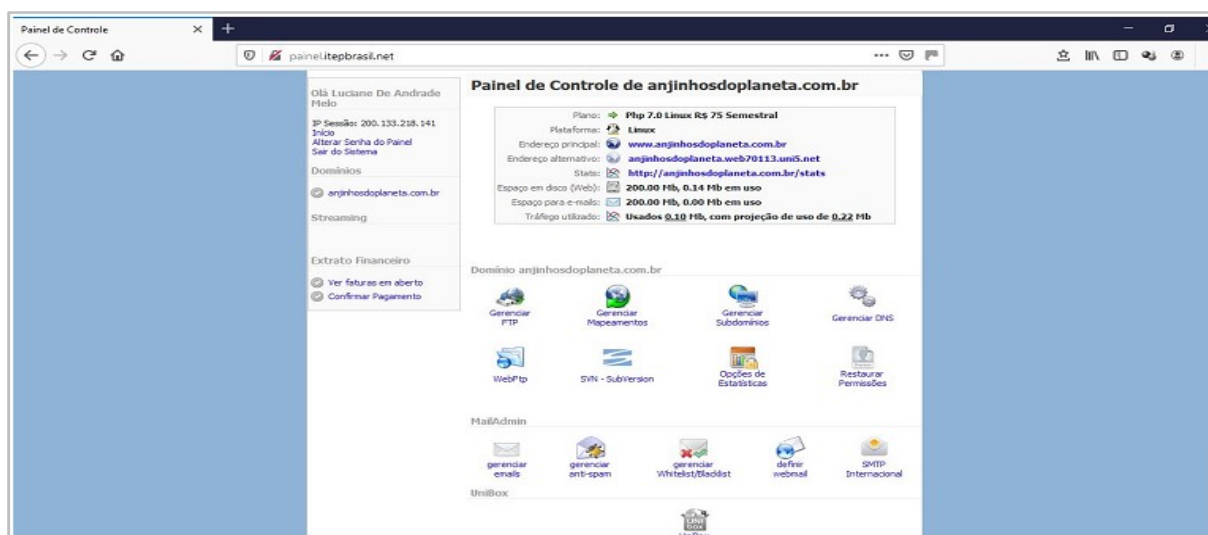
Painel de Controle ×
+
painel.itepbrasil.net
...

Olá Luciane De Andrade Melo

IP Sessão: 200.133.218.141
Início
Alterar Senha do Painel
Sair do Sistema

Domínios

anjinhosdoplaneta.com.br

Streaming

Extrato Financeiro

Ver faturas em aberto
Confirmar Pagamento

Painel de Controle de anjinhosdoplaneta.com.br

| | |
|---|---|
| Plano: | Php 7.0 Linux R$ 75 Semestral |
| Plataforma: | Linux |
| Endereço principal: | www.anjinhosdoplaneta.com.br |
| Endereço alternativo: | anjinhosdoplaneta.web70113.uni5.net |
| Stats: | http://anjinhosdoplaneta.com.br/stats |
| Espaço em disco (Web): | 200.00 Mb, 0.14 Mb em uso |
| Espaço para e-mails: | 200.00 Mb, 0.00 Mb em uso |
| Tráfego utilizado: | Usados 0.10 Mb, com projeção de uso de 0.22 Mb |

Domínio anjinhosdoplaneta.com.br

Gerenciar FTP
Gerenciar Mapeamentos
Gerenciar Subdomínios
Gerenciar DNS
WebFtp
SVN - SubVersion
Opções de Estatísticas
Restaurar Permissões

MailAdmin

gerenciar emails
gerenciar anti-spam
gerenciar Whitelist/Blacklist
definir webmail
SMTP Internacional

UniBox

UNI box